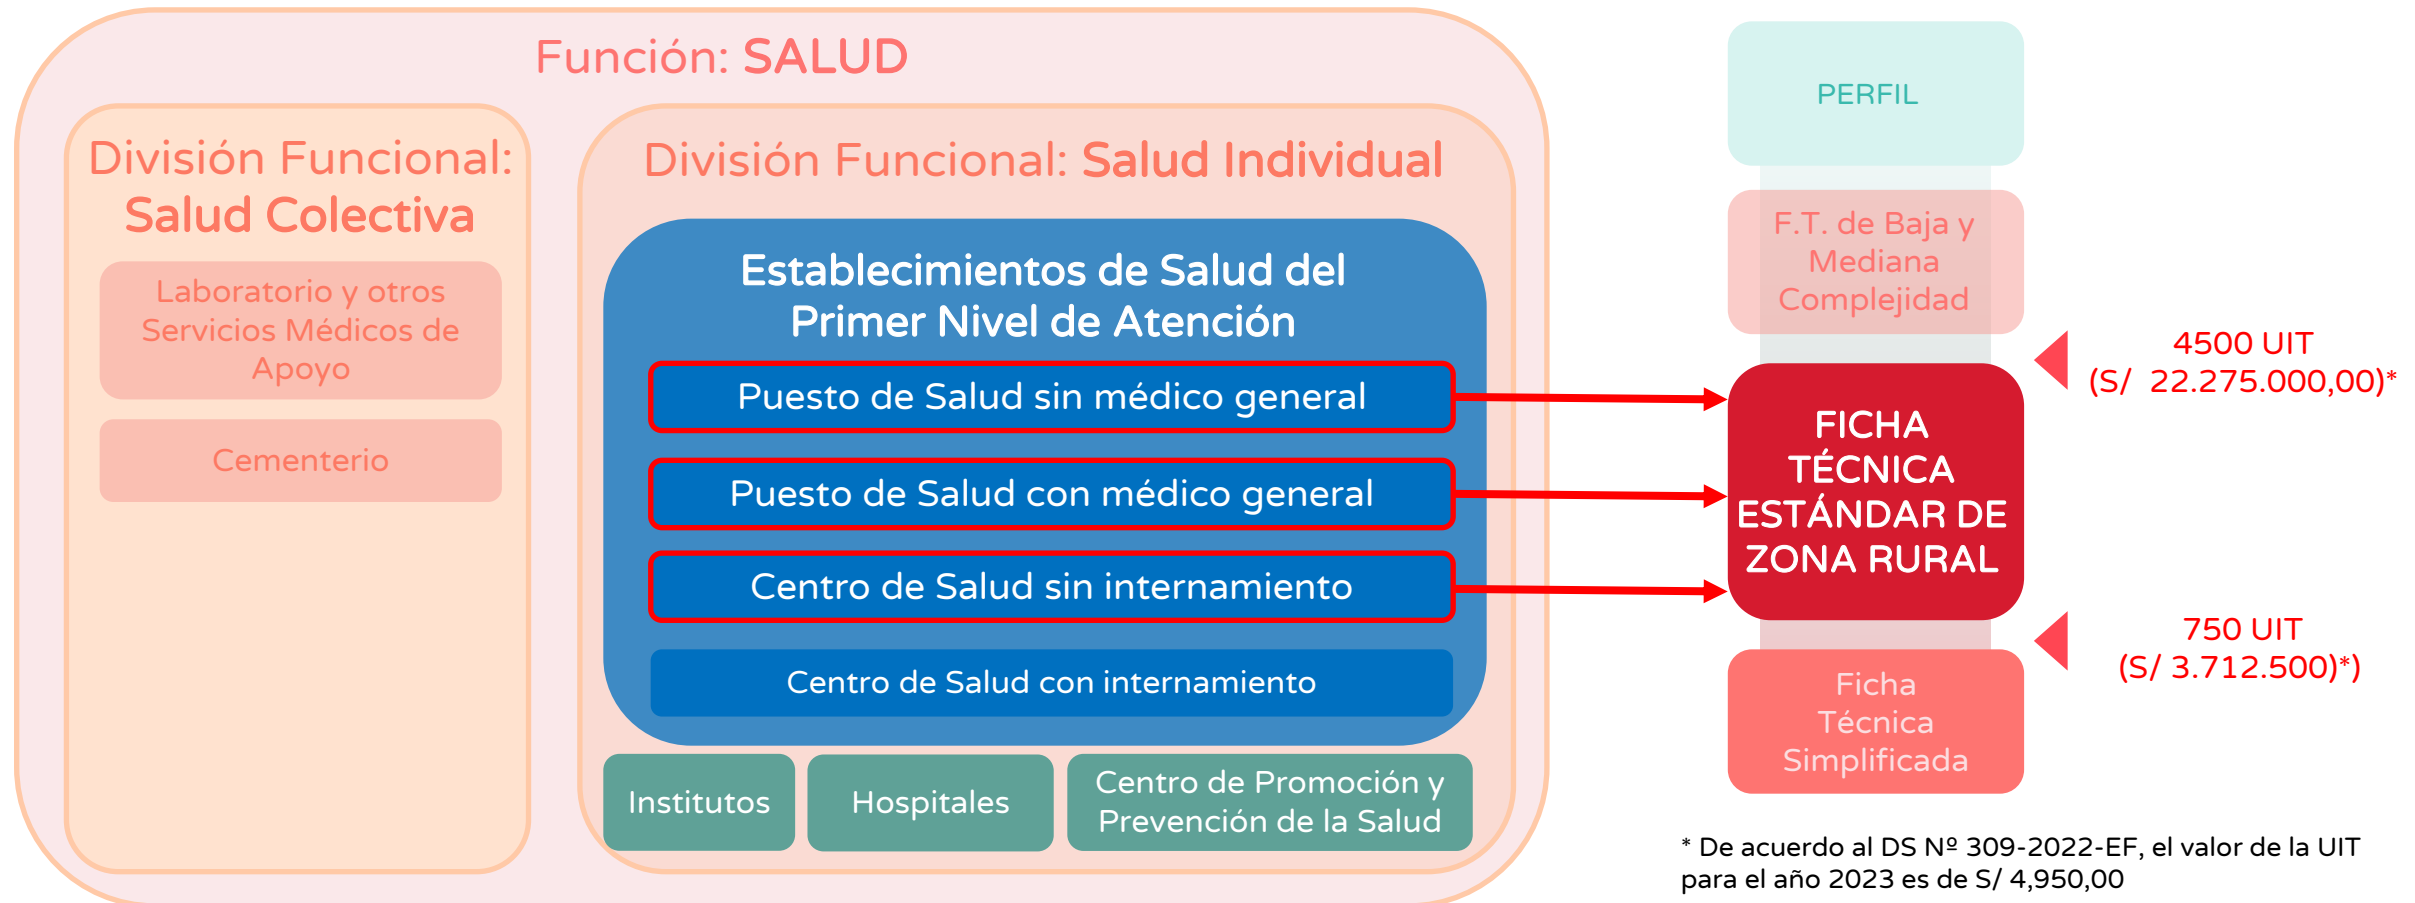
Función: SALUD

División Funcional: Salud Colectiva

Laboratorio y otros Servicios Médicos de Apoyo

Cementerio

División Funcional: Salud Individual

Establecimientos de Salud del Primer Nivel de Atención

Puesto de Salud sin médico general

Puesto de Salud con médico general

Centro de Salud sin internamiento

Centro de Salud con internamiento

Institutos

Hospitales

Centro de Promoción y Prevención de la Salud

PERFIL

F.T. de Baja y Mediana Complejidad

FICHA TÉCNICA ESTÁNDAR DE ZONA RURAL

Ficha Técnica Simplificada

4500 UIT
(S/ 22.275.000,00)*

750 UIT
(S/ 3.712.500)*)

* De acuerdo al DS Nº 309-2022-EF, el valor de la UIT para el año 2023 es de S/ 4,950,00